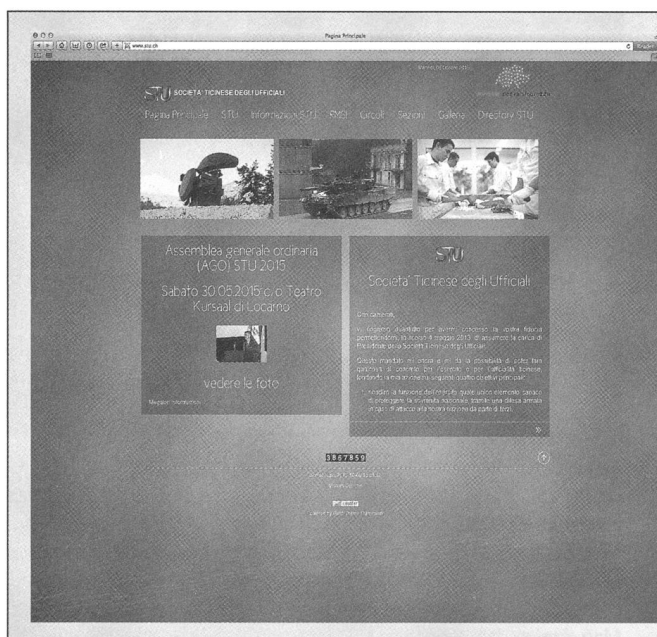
Pagina Principale

www.stu.ch

STU SOCIETA' TICINESE DEGLI UFFICIALI

Pagina Principale STU Informazioni STU RMSI Circoli Sezioni Galleria Direttorio STU

Assemblea generale ordinaria (AGO) STU 2015

Sabato 30.05.2015 c/o Teatro Kursaal di Locarno

vedere le foto

Maggiori informazioni

STU

Societa' Ticinese degli Ufficiali

Cari camerati,

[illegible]

3867859